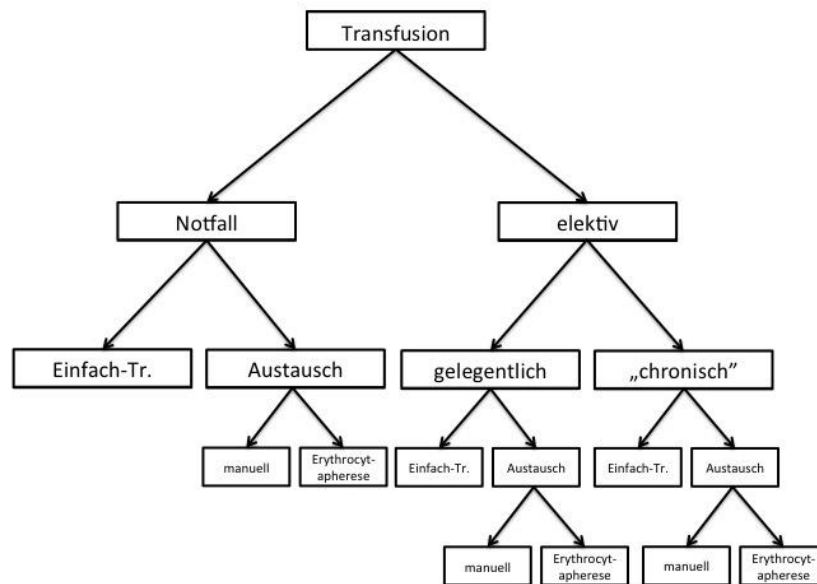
Transfusion

Notfall

elektiv

Einfach-Tr.

Austausch

gelegentlich

„chronisch"

manuell

Erythrocytapherese

Einfach-Tr.

Austausch

Einfach-Tr.

Austausch

manuell

Erythrocytapherese

manuell

Erythrocytapherese